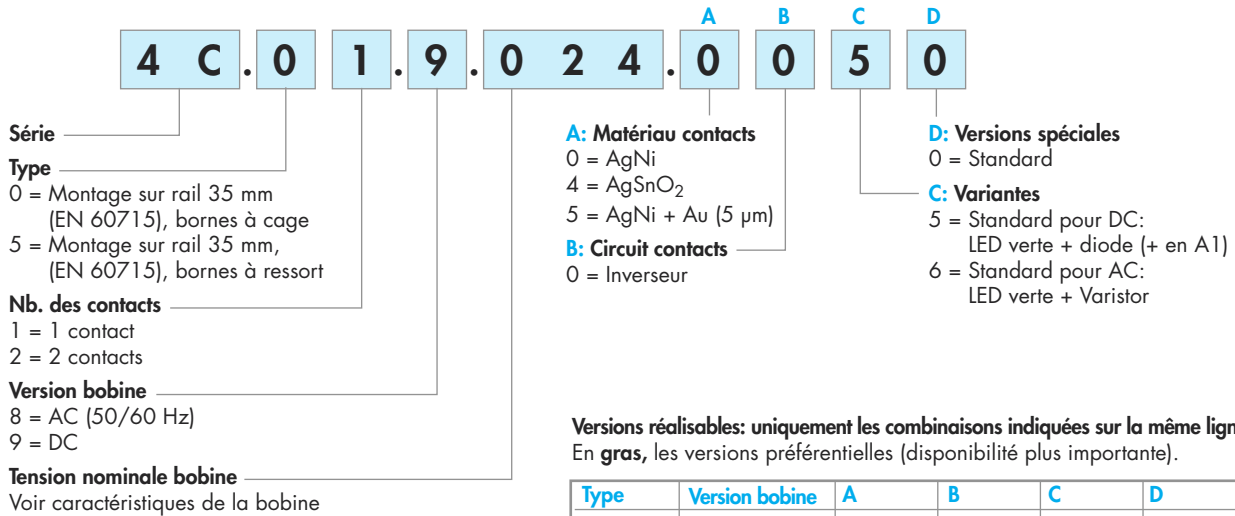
A B C D

4 C . 0 1 . 9 . 0 2 4 . 0 0 5 0

Série

Type
0 = Montage sur rail 35 mm (EN 60715), bornes à cage
5 = Montage sur rail 35 mm, (EN 60715), bornes à ressort

Nb. des contacts
1 = 1 contact
2 = 2 contacts

Version bobine
8 = AC (50/60 Hz)
9 = DC

Tension nominale bobine
Voir caractéristiques de la bobine

A: Matériau contacts
0 = AgNi
4 = $AgSnO_2$
5 = AgNi + Au (5 µm)

B: Circuit contacts
0 = Inverseur

D: Versions spéciales
0 = Standard

C: Variantes
5 = Standard pour DC: LED verte + diode (+ en A1)
6 = Standard pour AC: LED verte + Varistor

Versions réalisables: uniquement les combinaisons indiquées sur la même lign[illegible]
En gras, les versions préférentielles (disponibilité plus importante).

| Type | Version bobine | A | B | C | D |
|---|---|---|---|---|---|